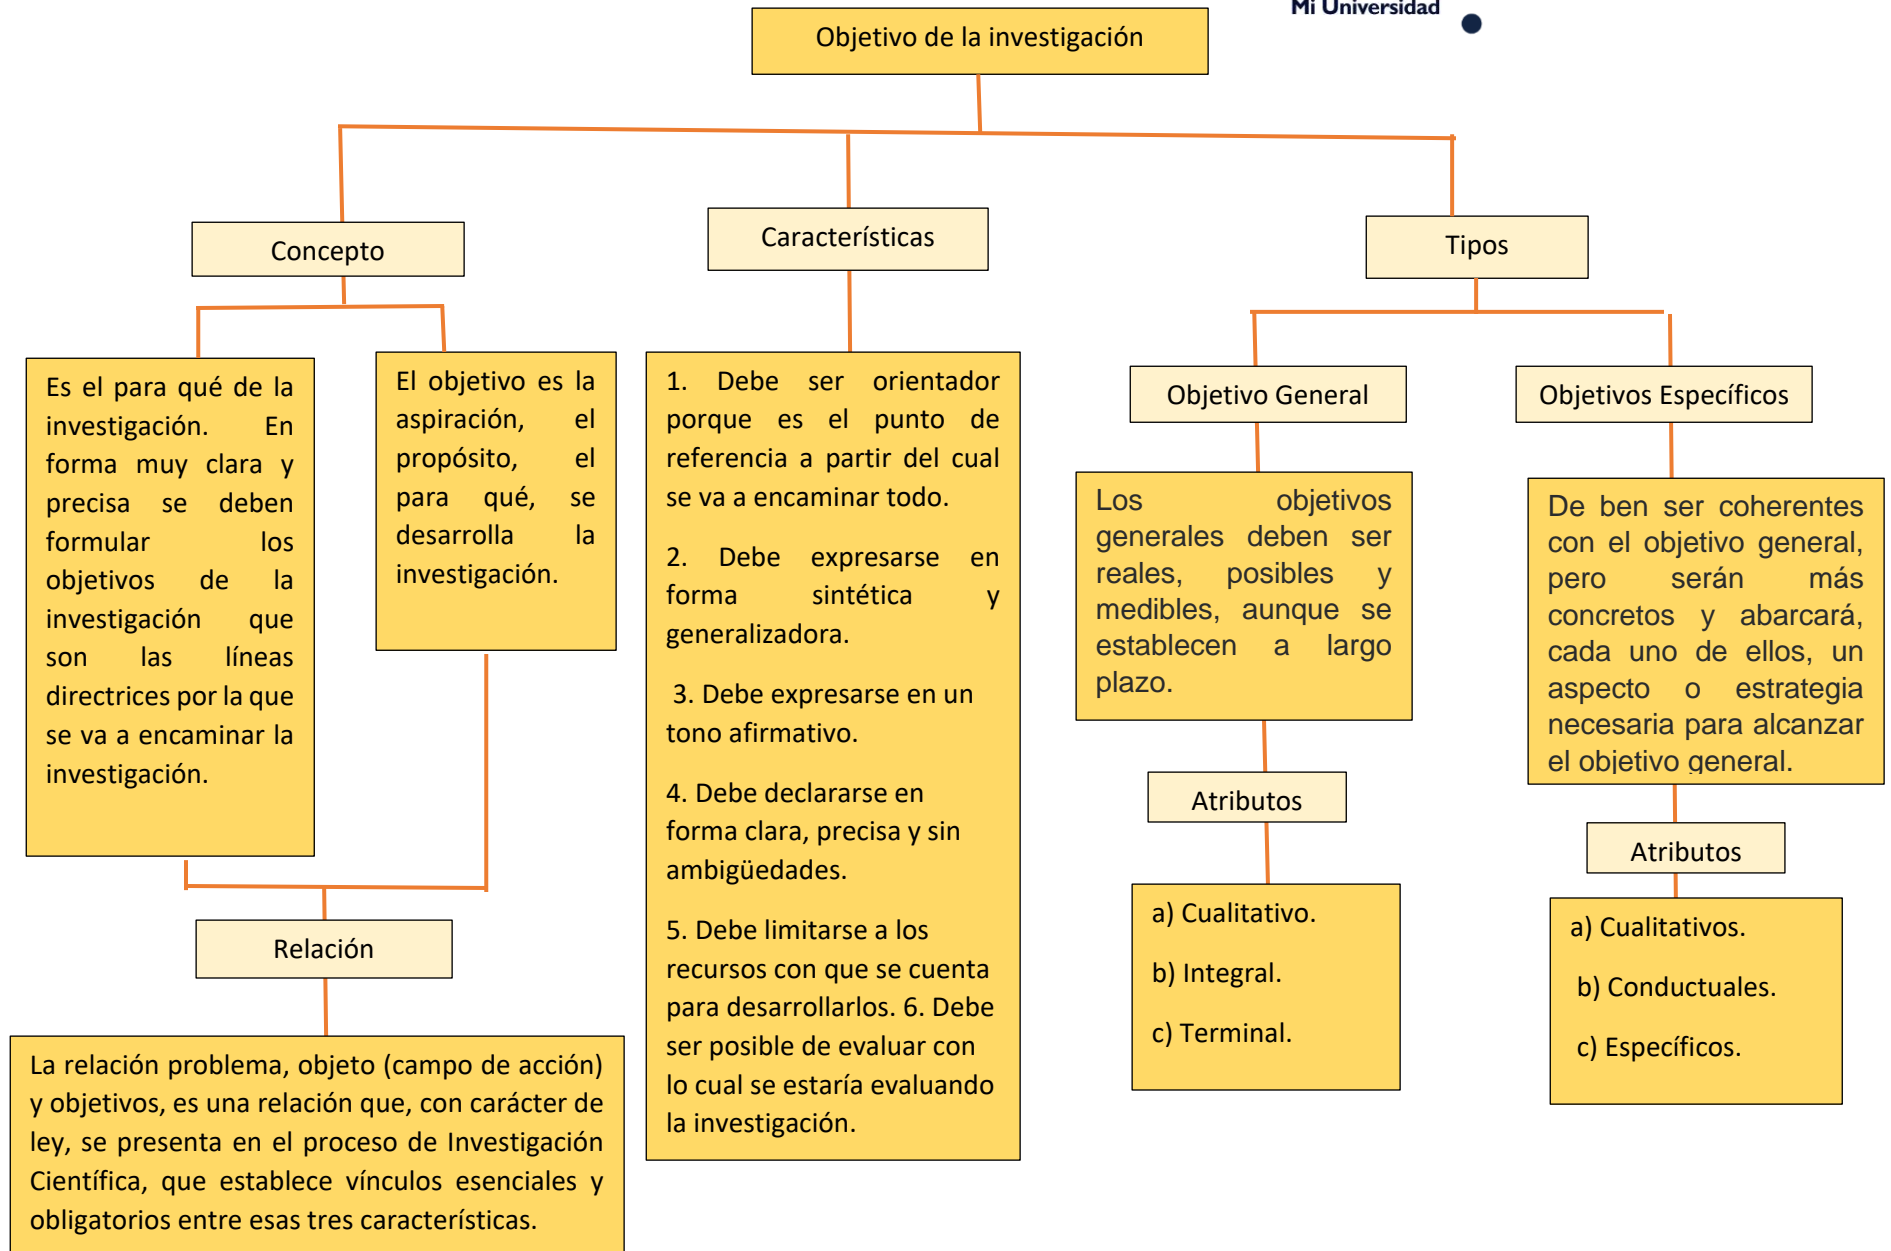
Mi Universidad

Objetivo de la investigación

Concepto

Características

Tipos

Es el para qué de la investigación. En forma muy clara y precisa se deben formular los objetivos de la investigación que son las líneas directrices por la que se va a encaminar la investigación.

El objetivo es la aspiración, el propósito, el para qué, se desarrolla la investigación.

1. Debe ser orientador porque es el punto de referencia a partir del cual se va a encaminar todo.

2. Debe expresarse en forma sintética y generalizadora.

3. Debe expresarse en un tono afirmativo.

4. Debe declararse en forma clara, precisa y sin ambigüedades.

5. Debe limitarse a los recursos con que se cuenta para desarrollarlos. 6. Debe ser posible de evaluar con lo cual se estaría evaluando la investigación.

Objetivo General

Objetivos Específicos

Los objetivos generales deben ser reales, posibles y medibles, aunque se establecen a largo plazo.

De ben ser coherentes con el objetivo general, pero serán más concretos y abarcará, cada uno de ellos, un aspecto o estrategia necesaria para alcanzar el objetivo general.

Atributos

a) Cualitativo.

b) Integral.

c) Terminal.

Atributos

a) Cualitativos.

b) Conductuales.

c) Específicos.

Relación

La relación problema, objeto (campo de acción) y objetivos, es una relación que, con carácter de ley, se presenta en el proceso de Investigación Científica, que establece vínculos esenciales y obligatorios entre esas tres características.